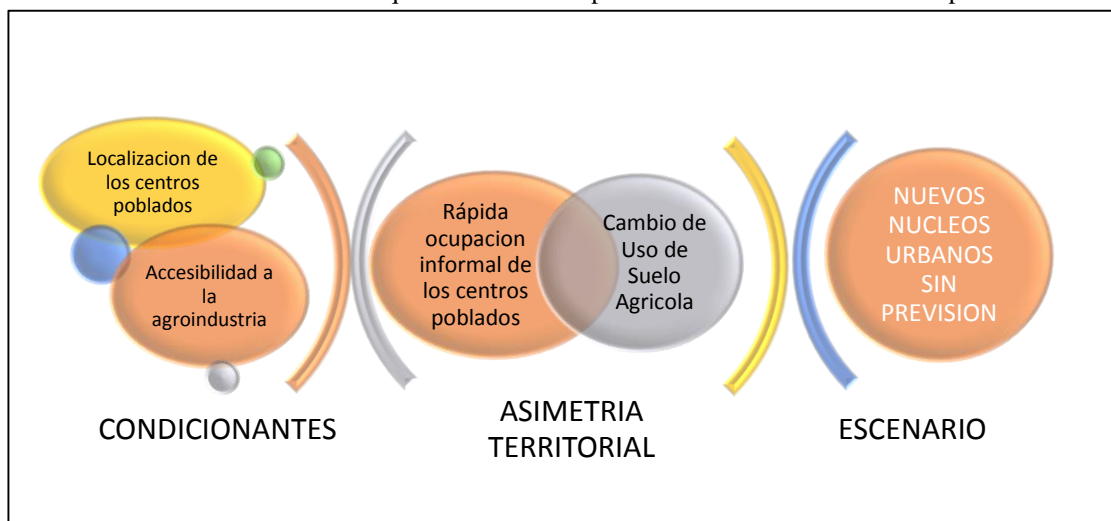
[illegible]

Localizacion de los centros poblados

Accesibilidad a la agroindustria

CONDICIONANTES

Rápida ocupacion informal de los centros poblados

Cambio de Uso de Suelo Agricola

ASIMETRIA TERRITORIAL

NUEVOS NUCLEOS URBANOS SIN PREVISION

ESCENARIO